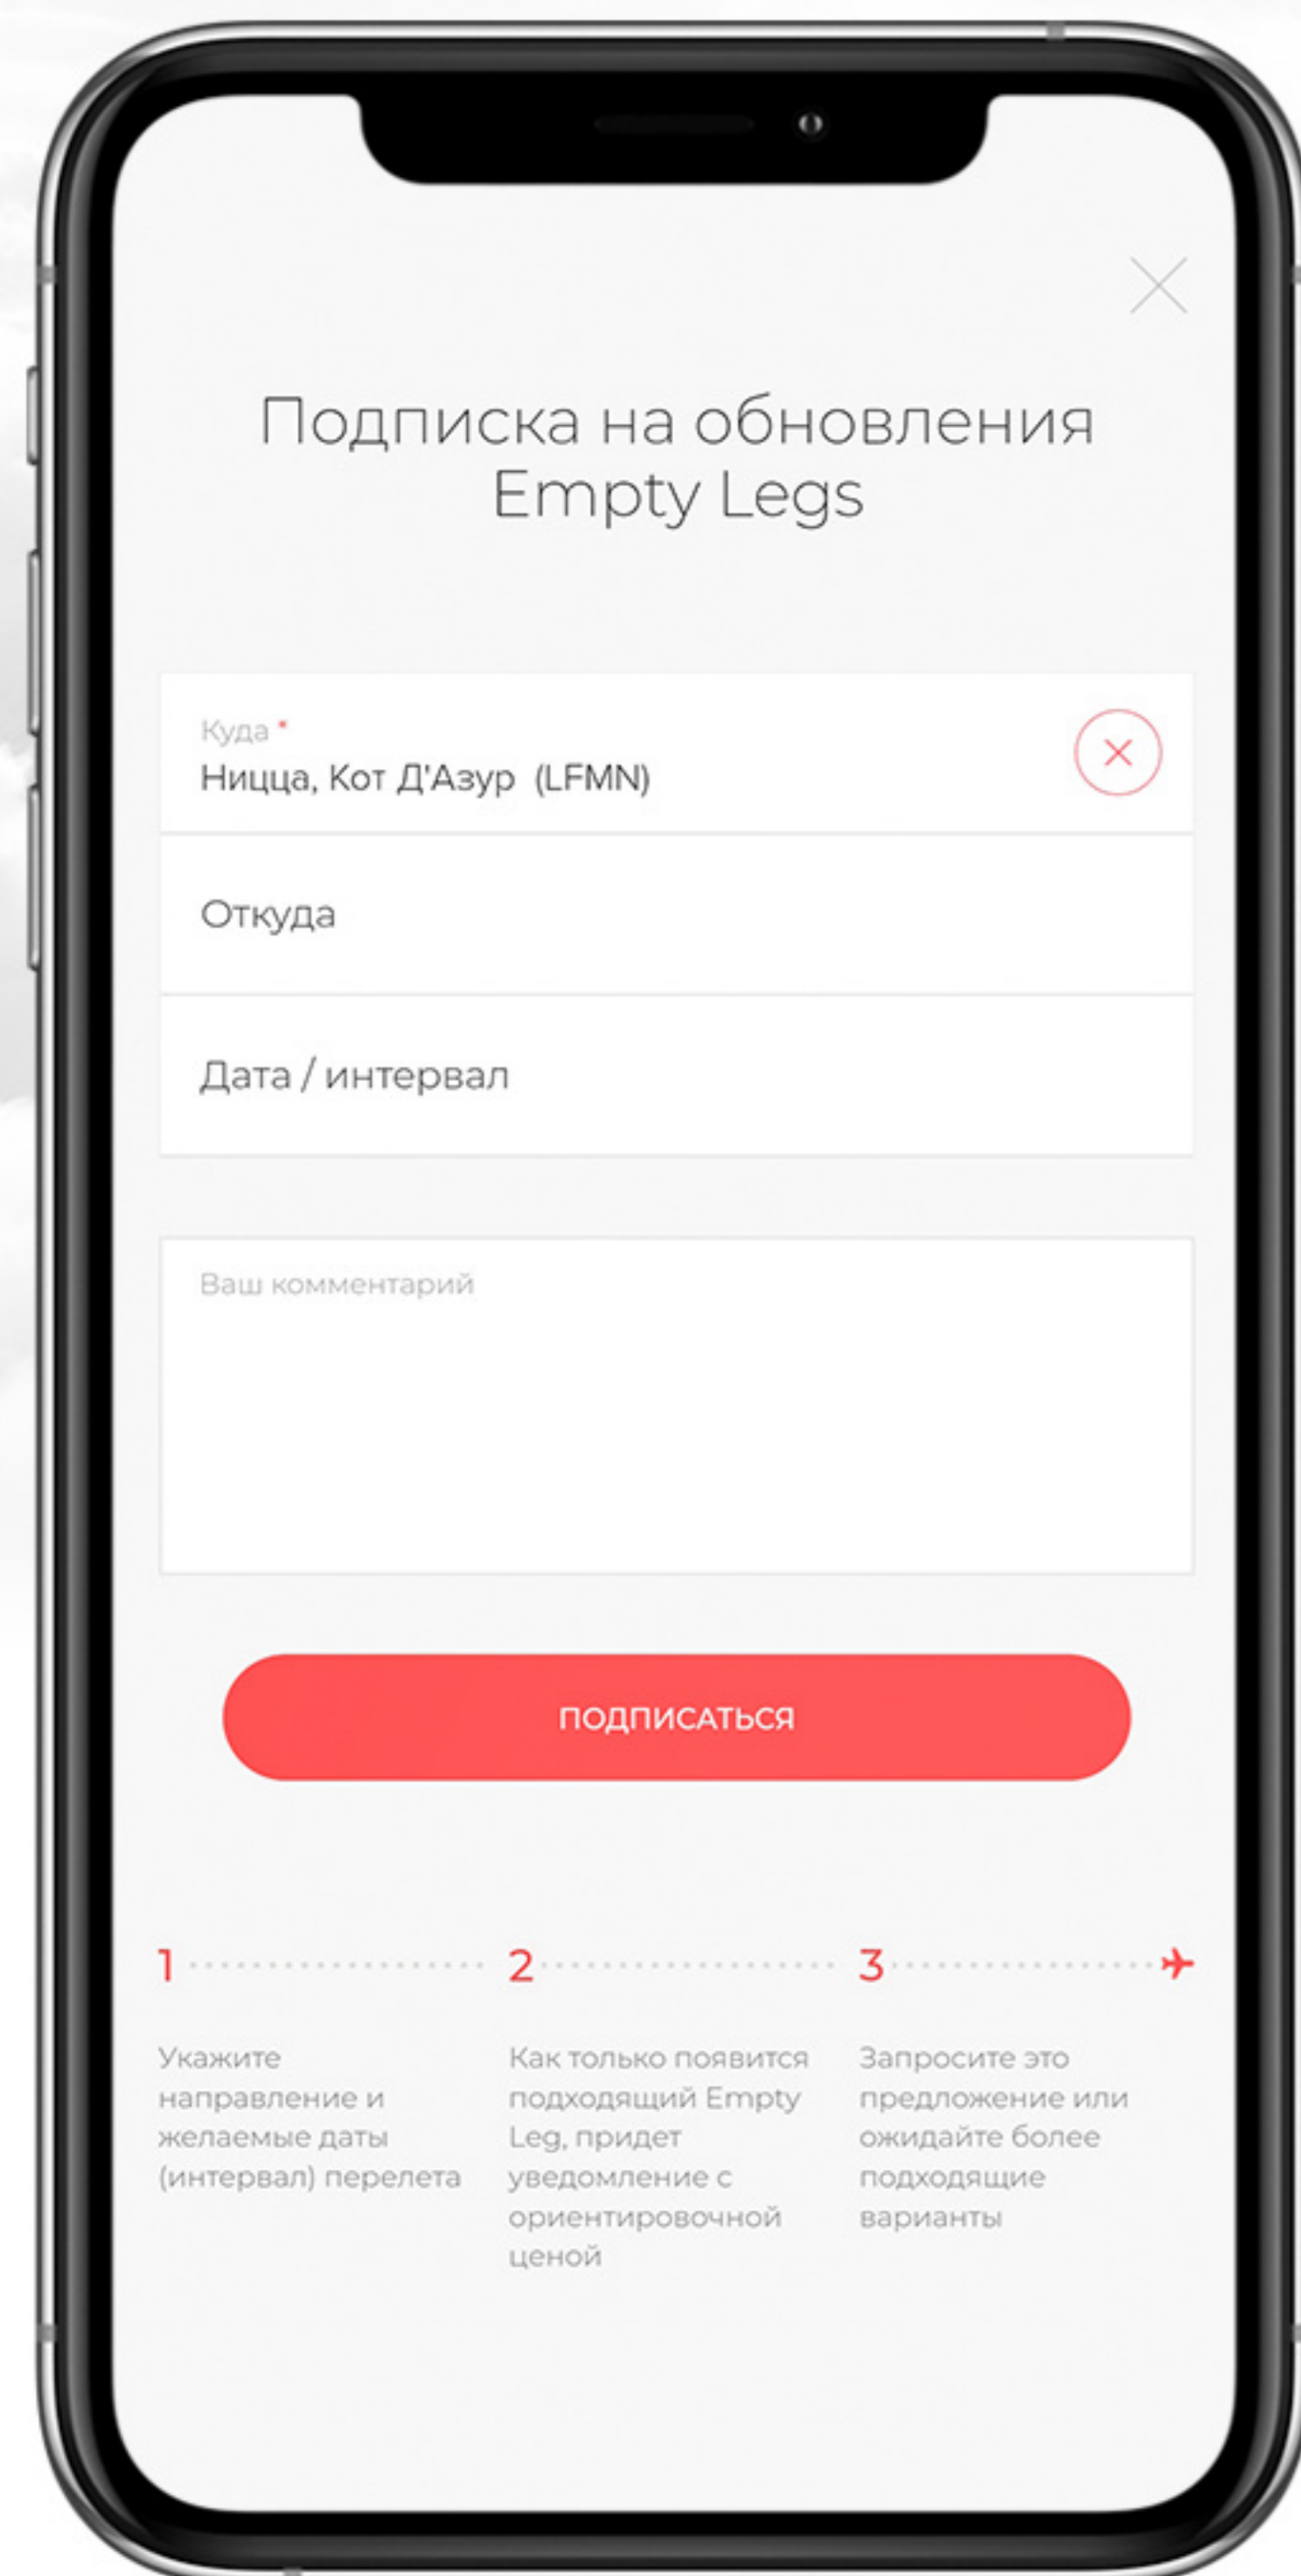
Подписка на обновления Empty Legs

Куда *
Ницца, Кот Д'Азур (LFMN)

Откуда

Дата / интервал

Ваш комментарий

ПОДПИСАТЬСЯ

1

Укажите направление и желаемые даты (интервал) перелета

2

Как только появится подходящий Empty Leg, придет уведомление с ориентировочной ценой

3

Запросите это предложение или ожидайте более подходящие варианты